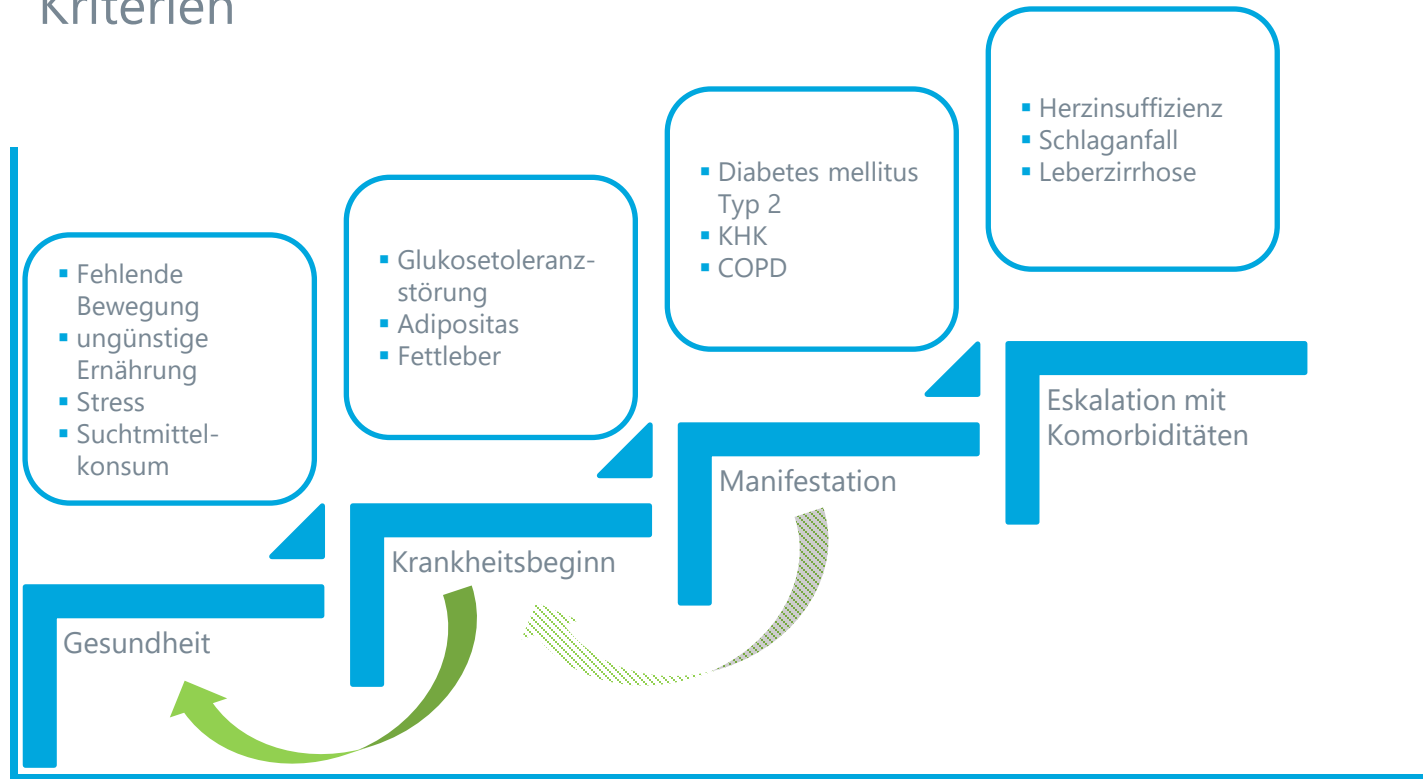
Kriterien

- Fehlende Bewegung
- ungünstige Ernährung
- Stress
- Suchtmittelkonsum

- Glukosetoleranzstörung
- Adipositas
- Fettleber

- Diabetes mellitus Typ 2
- KHK
- COPD

- Herzinsuffizienz
- Schlaganfall
- Leberzirrhose

Gesundheit

Krankheitsbeginn

Manifestation

Eskalation mit Komorbiditäten